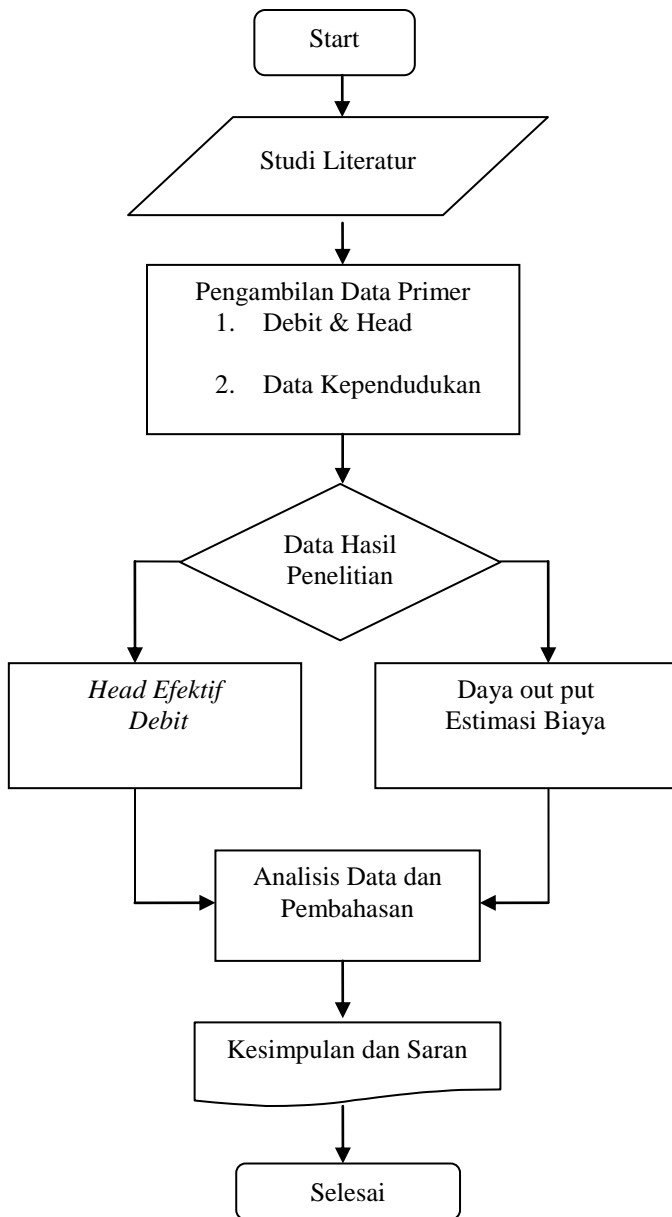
Start

Studi Literatur

Pengambilan Data Primer
1. Debit & Head
2. Data Kependudukan

Data Hasil Penelitian

Head Efektif
Debit

Daya out put
Estimasi Biaya

Analisis Data dan Pembahasan

Kesimpulan dan Saran

Selesai